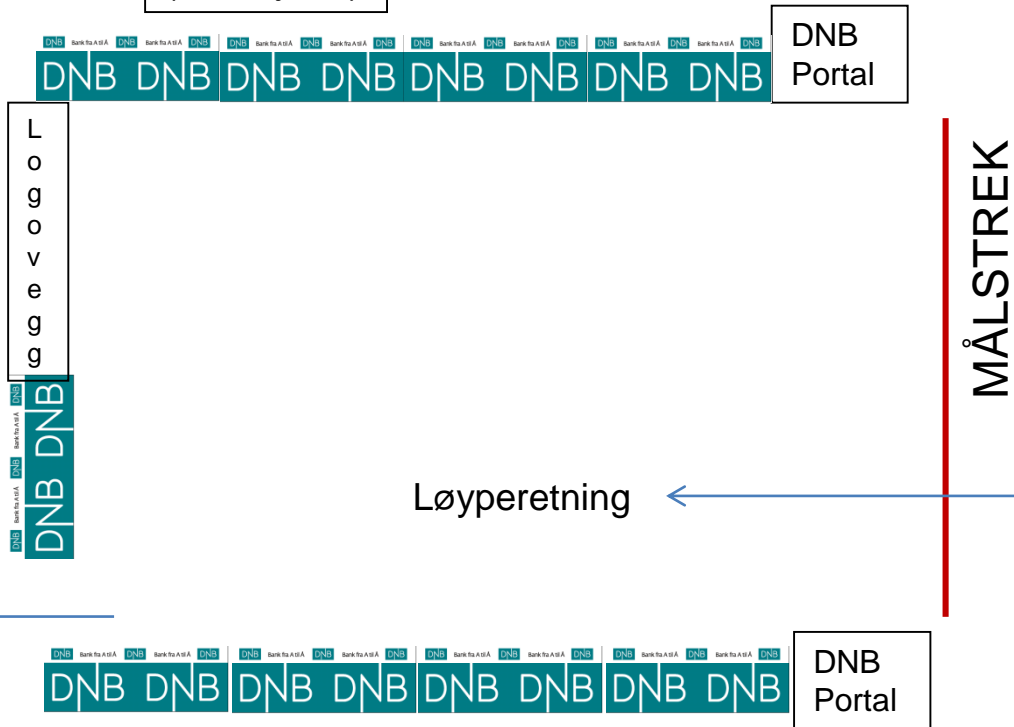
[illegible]

DNB Bank fra A til Å DNB Bank fra A til Å DNB
DNB DNB

DNB Bank fra A til Å DNB Bank fra A til Å DNB
DNB DNB

DNB Bank fra A til Å DNB Bank fra A til Å DNB
DNB DNB

DNB Bank fra A til Å DNB Bank fra A til Å DNB
DNB DNB

DNB Portal

Logovegg

DNB Bank fra A til Å DNB
DNB

DNB Bank fra A til Å DNB
DNB

MÅLSTREK

Løyperetning

DNB Bank fra A til Å DNB Bank fra A til Å DNB
DNB DNB

DNB Bank fra A til Å DNB Bank fra A til Å DNB
DNB DNB

DNB Bank fra A til Å DNB Bank fra A til Å DNB
DNB DNB

DNB Bank fra A til Å DNB Bank fra A til Å DNB
DNB DNB

DNB Portal